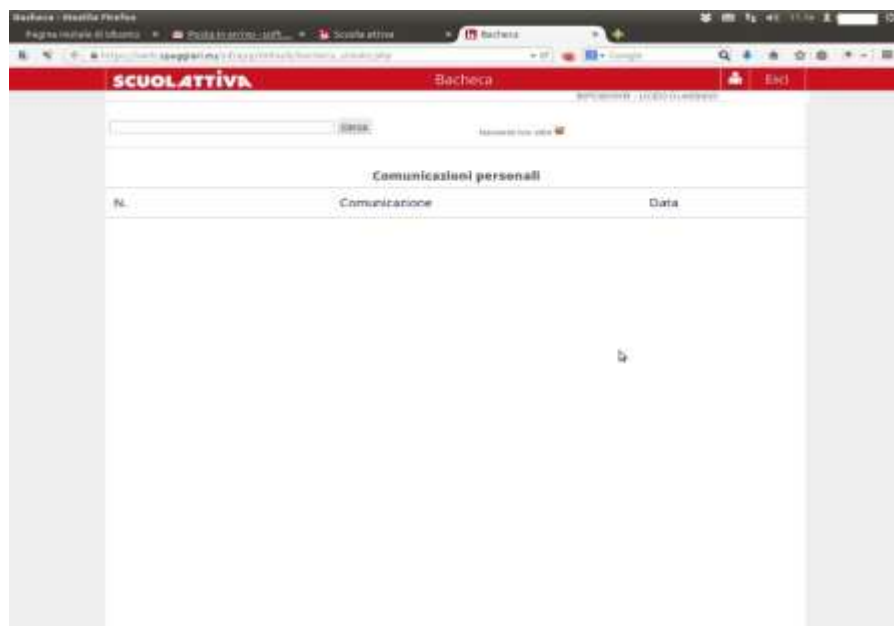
Bacheca - Mozilla Firefox

Pagina iniziale di Ubuntu | Posta in arrivo - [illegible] | Scuola attiva | Bacheca

https://web.spaggiari.eu/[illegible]

Google

SCUOLATTIVA

Bacheca

Esci

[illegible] - LICEO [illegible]

Cerca

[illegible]

Comunicazioni personali

| N. | Comunicazione | Data |
|---|---|---|